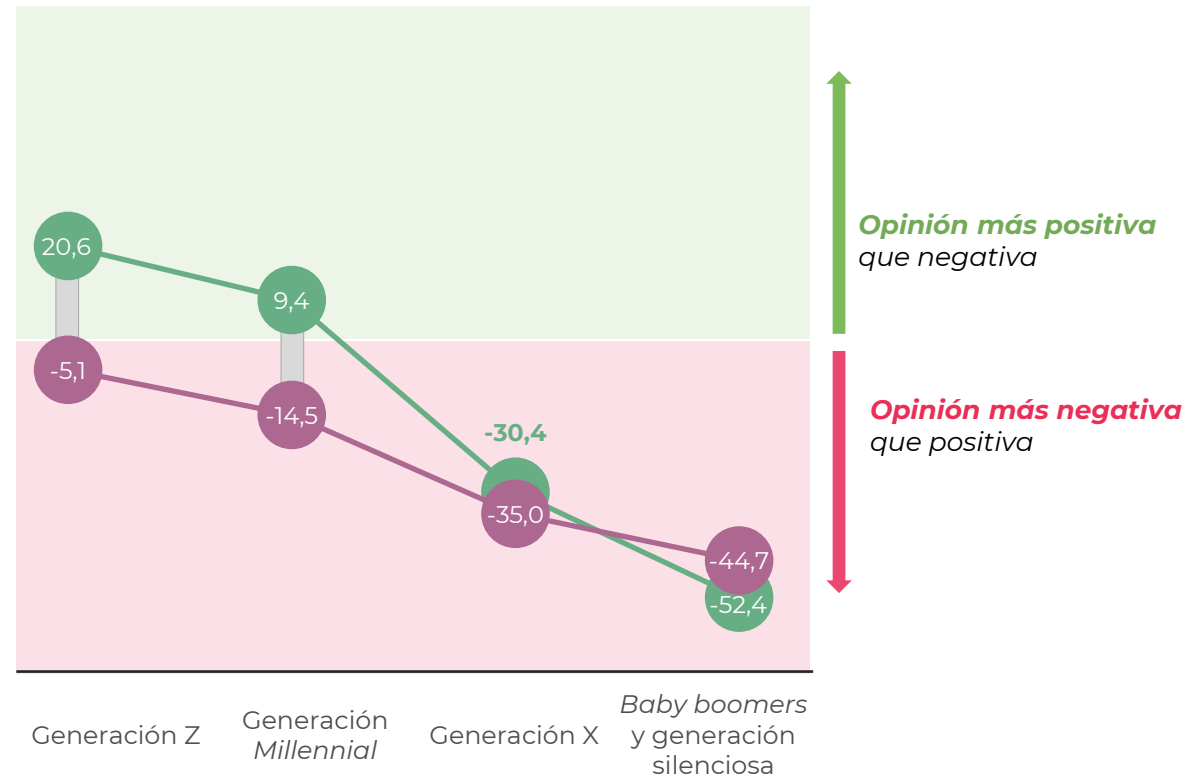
Opinión más positiva que negativa

Opinión más negativa que positiva

20,6
-5,1
9,4
-14,5
-30,4
-35,0
-44,7
-52,4

Generación Z

Generación Millennial

Generación X

Baby boomers y generación silenciosa